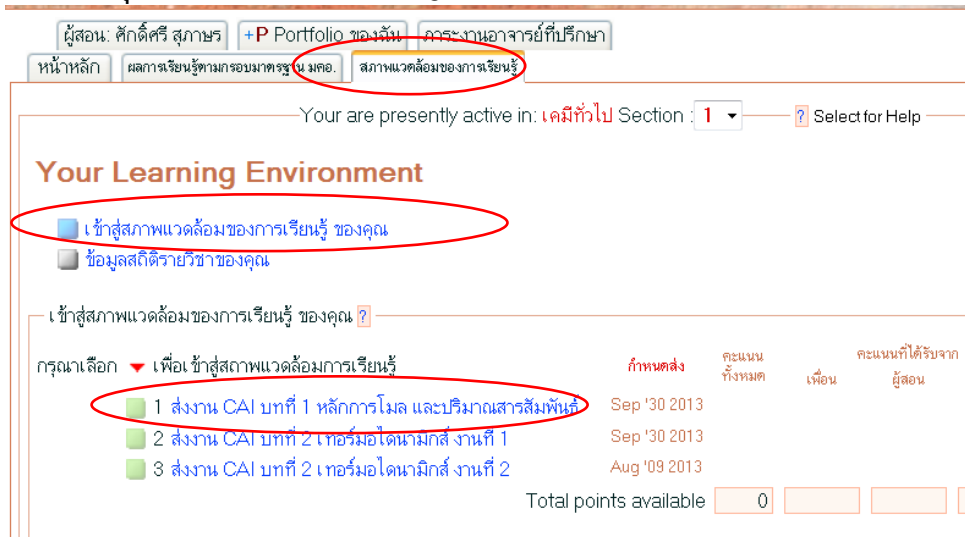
ผู้สอน: ศักดิ์ศรี สุภาษร | +P Portfolio ของฉัน | ภาระงานอาจารย์ที่ปรึกษา

หน้าหลัก | ผลการเรียนรู้ตามกรอบมาตรฐาน มคอ. | สภาพแวดล้อมของการเรียนรู้

Your are presently active in: เคมีทั่วไป Section : 1 ? Select for Help

Your Learning Environment

เข้าสู่สภาพแวดล้อมของการเรียนรู้ ของคุณ

ข้อมูลสถิติรายวิชาของคุณ

เข้าสู่สภาพแวดล้อมของการเรียนรู้ ของคุณ ?

กรุณาเลือก เพื่อ เข้าสู่สภาพแวดล้อมการเรียนรู้

| | กำหนดส่ง | คะแนนทั้งหมด | เพื่อน | คะแนนที่ได้รับจากผู้สอน |
|---|---|---|---|---|
| 1 ส่งงาน CAI บทที่ 1 หลักการโมล และปริมาณสารสัมพันธ์ | Sep '30 2013 | | | |
| 2 ส่งงาน CAI บทที่ 2 เทอร์มอไดนามิกส์ งานที่ 1 | Sep '30 2013 | | | |
| 3 ส่งงาน CAI บทที่ 2 เทอร์มอไดนามิกส์ งานที่ 2 | Aug '09 2013 | | | |
| Total points available | | 0 | | |